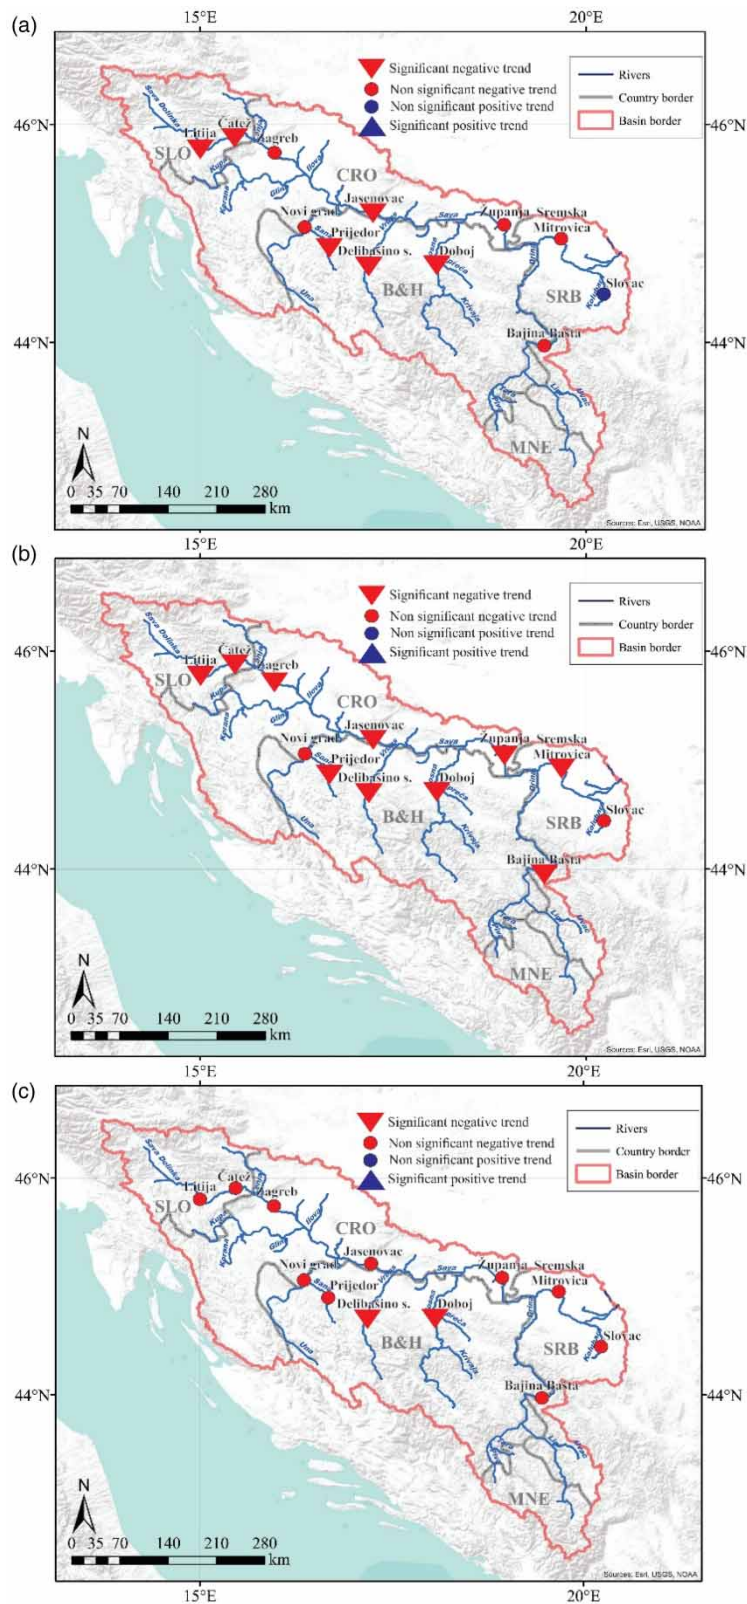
(a)

15°E 20°E

46°N 46°N

44°N 44°N

Significant negative trend
Non significant negative trend
Non significant positive trend
Significant positive trend

Rivers
Country border
Basin border

Sava Dolinka
Litija
Čatež
Zagreb
SLO
CRO
Kupa
Korana
Glina
Novi grad
Jasenovac
Sava
Prijedor
Delibašino s.
Una
Vrbas
Doboj
Bosna
Spreča
Krivaja
B&H
Županja
Sremska Mitrovica
Drina
Kolubara
Slovac
SRB
Bajina Bašta
Lim
Piva
Tara
MNE

N
0 35 70 140 210 280 km

Sources: Esri, USGS, NOAA

(b)

15°E 20°E

46°N 46°N

44°N 44°N

Significant negative trend
Non significant negative trend
Non significant positive trend
Significant positive trend

Rivers
Country border
Basin border

Sava Dolinka
Litija
Čatež
Zagreb
SLO
CRO
Kupa
Korana
Glina
Novi grad
Jasenovac
Sava
Prijedor
Delibašino s.
Una
Vrbas
Doboj
Bosna
Spreča
Krivaja
B&H
Županja
Sremska Mitrovica
Drina
Kolubara
Slovac
SRB
Bajina Bašta
Lim
Piva
Tara
MNE

N
0 35 70 140 210 280 km

Sources: Esri, USGS, NOAA

(c)

15°E 20°E

46°N 46°N

44°N 44°N

Significant negative trend
Non significant negative trend
Non significant positive trend
Significant positive trend

Rivers
Country border
Basin border

Sava Dolinka
Litija
Čatež
Zagreb
SLO
CRO
Kupa
Korana
Glina
Novi grad
Jasenovac
Sava
Prijedor
Delibašino s.
Una
Vrbas
Doboj
Bosna
Spreča
Krivaja
B&H
Županja
Sremska Mitrovica
Drina
Kolubara
Slovac
SRB
Bajina Bašta
Lim
Piva
Tara
MNE

N
0 35 70 140 210 280 km

Sources: Esri, USGS, NOAA